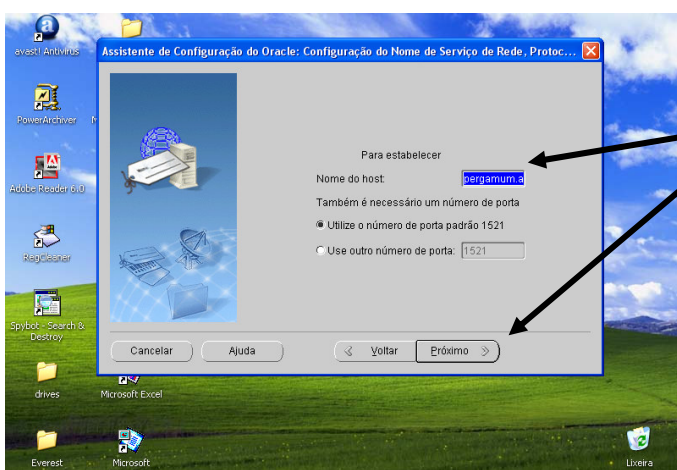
avast! Antivirus

PowerArchiver

Adobe Reader 6.0

RegCleaner

Spybot - Search & Destroy

drives

Everest

Microsoft Excel

Microsoft

Lixeira

Assistente de Configuração do Oracle: Configuração do Nome de Serviço de Rede, Protoc...

Para estabelecer

Nome do host: pergamum.a

Também é necessário um número de porta

Utilize o número de porta padrão 1521

Use outro número de porta: 1521

Cancelar

Ajuda

Voltar

Próximo